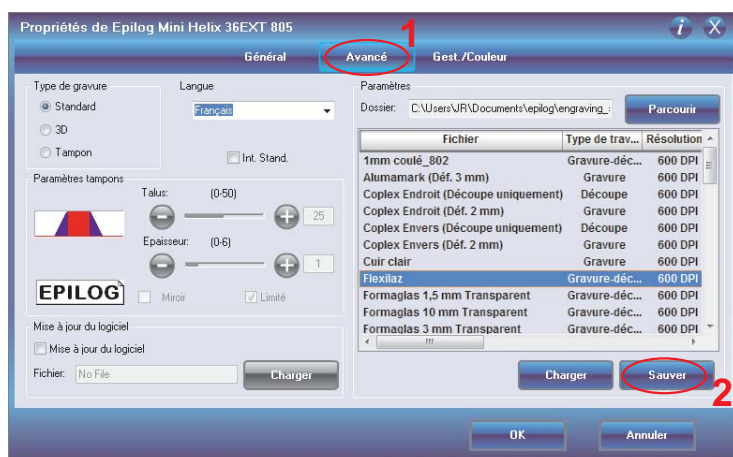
Propriétés de Epilog Mini Helix 36EXT 805

1

Général Avancé Gest./Couleur

Type de gravure
Standard
3D
Tampon

Langue
Français

Int. Stand.

Paramètres tampons
Talus: (0-50)
25
Epaisseur: (0-6)
1

EPILOG
Miroir
Limité

Mise à jour du logiciel
Mise à jour du logiciel
Fichier: No File
Charger

Paramètres
Dossier: C:\Users\JR\Documents\epilog\engraving_
Parcourir

| Fichier | Type de trav... | Résolution |
|---|---|---|
| 1mm coulé_802 | Gravure-déc... | 600 DPI |
| Alumamark (Déf. 3 mm) | Gravure | 600 DPI |
| Coplex Endroit (Découpe uniquement) | Découpe | 600 DPI |
| Coplex Endroit (Déf. 2 mm) | Gravure | 600 DPI |
| Coplex Envers (Découpe uniquement) | Découpe | 600 DPI |
| Coplex Envers (Déf. 2 mm) | Gravure | 600 DPI |
| Cuir clair | Gravure | 600 DPI |
| Flexilaz | Gravure-déc... | 600 DPI |
| Formaglas 1,5 mm Transparent | Gravure-déc... | 600 DPI |
| Formaglas 10 mm Transparent | Gravure-déc... | 600 DPI |
| Formaglas 3 mm Transparent | Gravure-déc... | 600 DPI |

Charger Sauver

2

OK Annuler